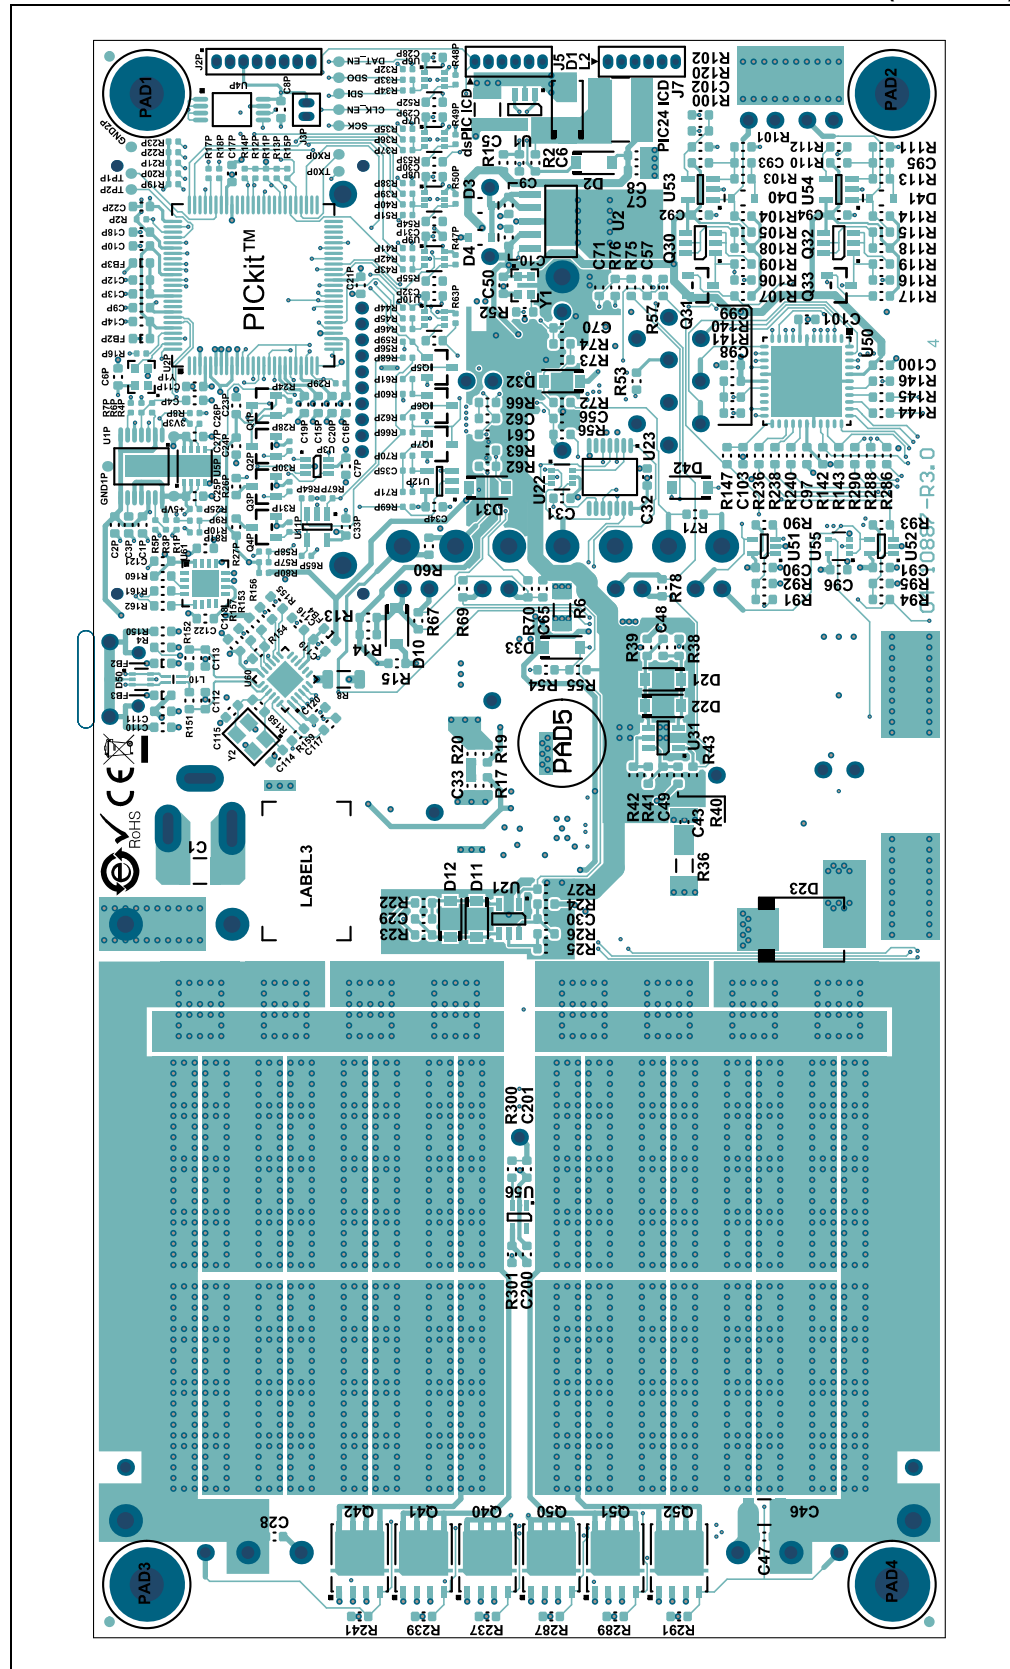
PAD1
PAD2
PAD3
PAD4
PAD5
PICkit™
LABEL3
RoHS
dsPIC ICD
PIC24 ICD
J7
J5
J2P
U1
U2
U53
U54
U50
U23
U22
U21
U31
U51
U52
U55
U56
U1P
U3P
U4P
D1
D2
D3
D4
D10
D11
D12
D21
D22
D23
D31
D32
D33
D40
D41
D42
C1
C28
C46
C47
Q40
Q41
Q42
Q50
Q51
Q52
R241
R239
R237
R287
R289
R291
R300
C201
R301
C200
R60
R13
R14
R15
R67
R69
R70
R6
R54
R55
R38
R39
C48
R78
R71
R36
R40
R43
R42
R41
C49
C43
C33
R20
R19
R17
R22
C29
R23
R27
R24
C30
R26
R25
R90
C90
R92
R91
R93
C91
R95
R94
C96
R100
R101
R102
R103
R104
R105
R106
R107
R108
R109
R110
R111
R112
R113
R114
R115
R116
R117
R118
R119
C95
C93
C94
C99
C100
C101
C103
C97
R44
R145
R146
R140
R141
R147
R236
R238
R240
R142
R143
R290
R288
R286
Q30
Q31
Q32
Q33
R52
R53
R56
C56
R57
R62
R63
R66
C61
C62
R72
R73
R74
C70
C71
R76
R75
C57
C32
C31
C50
C10
C9
C7
C6
R2
L2
Y1
RX0P
TX0P
SCK
SDI
SDO
CLK_EN
DAT_EN
GND1P
GND2P
03087-R3.0